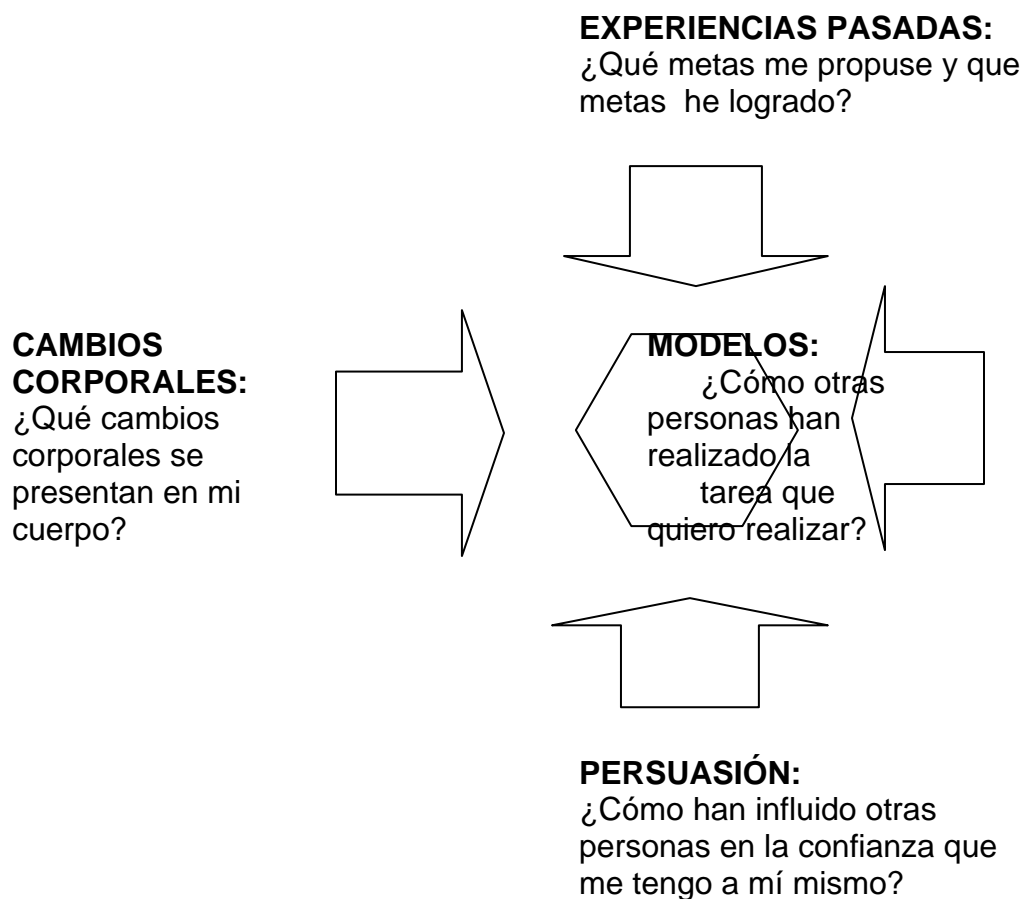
EXPERIENCIAS PASADAS:
¿Qué metas me propuse y que metas he logrado?

CAMBIOS CORPORALES:
¿Qué cambios corporales se presentan en mi cuerpo?

MODELOS:
¿Cómo otras personas han realizado la tarea que quiero realizar?

PERSUASIÓN:
¿Cómo han influido otras personas en la confianza que me tengo a mí mismo?